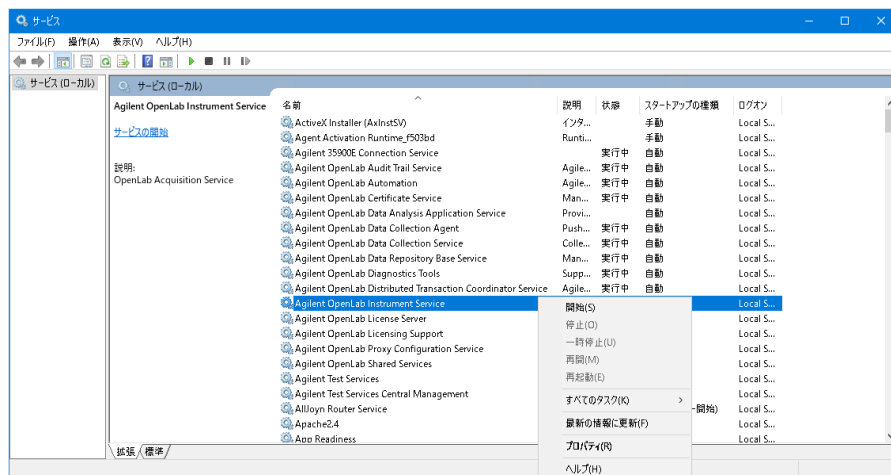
サービス

ファイル(F) 操作(A) 表示(V) ヘルプ(H)

サービス (ローカル)

サービス (ローカル)

Agilent OpenLab Instrument Service

サービスの開始

説明:
OpenLab Acquisition Service

| 名前 | 説明 | 状態 | スタートアップの種類 | ログオン |
|---|---|---|---|---|
| ActiveX Installer (AxInstSV) | インスタ... | | 手動 | Local S... |
| Agent Activation Runtime_f503bd | Runti... | | 手動 | Local S... |
| Agilent 35900E Connection Service | | 実行中 | 自動 | Local S... |
| Agilent OpenLab Audit Trail Service | Agile... | 実行中 | 自動 | Local S... |
| Agilent OpenLab Automation | Agile... | 実行中 | 自動 | Local S... |
| Agilent OpenLab Certificate Service | Man... | 実行中 | 自動 | Local S... |
| Agilent OpenLab Data Analysis Application Service | Provi... | | 自動 | Local S... |
| Agilent OpenLab Data Collection Agent | Push... | 実行中 | 自動 | Local S... |
| Agilent OpenLab Data Collection Service | Colle... | 実行中 | 自動 | Local S... |
| Agilent OpenLab Data Repository Base Service | Man... | 実行中 | 自動 | Local S... |
| Agilent OpenLab Diagnostics Tools | Supp... | 実行中 | 自動 | Local S... |
| Agilent OpenLab Distributed Transaction Coordinator Service | Agile... | 実行中 | 自動 | Local S... |
| Agilent OpenLab Instrument Service | | | | Local S... |
| Agilent OpenLab License Server | | | | Local S... |
| Agilent OpenLab Licensing Support | | | | Local S... |
| Agilent OpenLab Proxy Configuration Service | | | | Local S... |
| Agilent OpenLab Shared Services | | | | Local S... |
| Agilent Test Services | | | | Local S... |
| Agilent Test Services Central Management | | | | Local S... |
| AllJoyn Router Service | | | -開始) | Local S... |
| Apache2.4 | | | | Local S... |
| App Readiness | | | | Local S... |

開始(S)
停止(O)
一時停止(U)
再開(M)
再起動(E)
すべてのタスク(K)
最新の情報に更新(F)
プロパティ(R)
ヘルプ(H)

拡張 標準